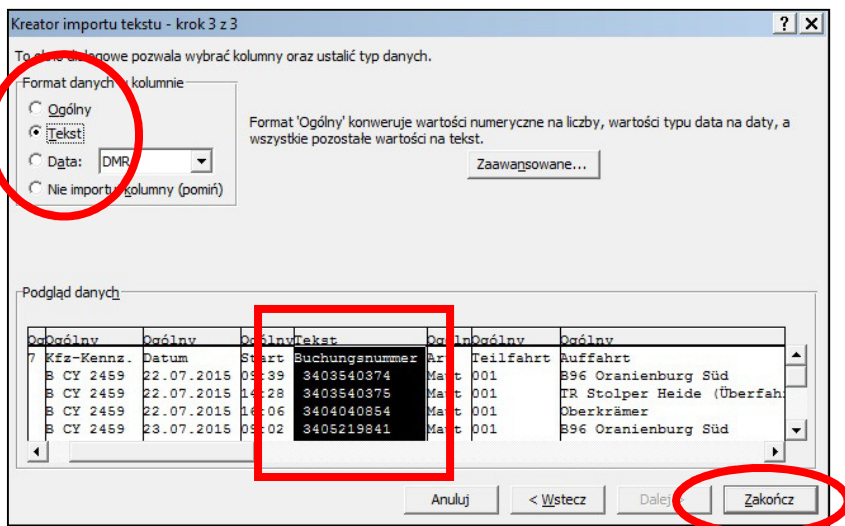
Kreator importu tekstu - krok 3 z 3

? X

To okno dialogowe pozwala wybrać kolumny oraz ustalić typ danych.

Format danych w kolumnie

Ogólny

Tekst

Data: DMR

Nie importuj kolumny (pomiń)

Format 'Ogólny' konwertuje wartości numeryczne na liczby, wartości typu data na daty, a wszystkie pozostałe wartości na tekst.

Zaawansowane...

Podgląd danych

| Og | Ogólny | Ogólny | Ogólny | Tekst | Ogóln | Ogólny | Ogólny |
|---|---|---|---|---|---|---|---|
| 7 | Kfz-Kennz. | Datum | Start | Buchungsnummer | Art | Teilfahrt | Auffahrt |
| | B CY 2459 | 22.07.2015 | 09:39 | 3403540374 | Man | 001 | B96 Oranienburg Süd |
| | B CY 2459 | 22.07.2015 | 14:28 | 3403540375 | Man | 001 | TR Stolper Heide (Überfah |
| | B CY 2459 | 22.07.2015 | 16:06 | 3404040854 | Man | 001 | Oberkrämer |
| | B CY 2459 | 23.07.2015 | 09:02 | 3405219841 | Man | 001 | B96 Oranienburg Süd |

Anuluj

< Wstecz

Dalej >

Zakończ